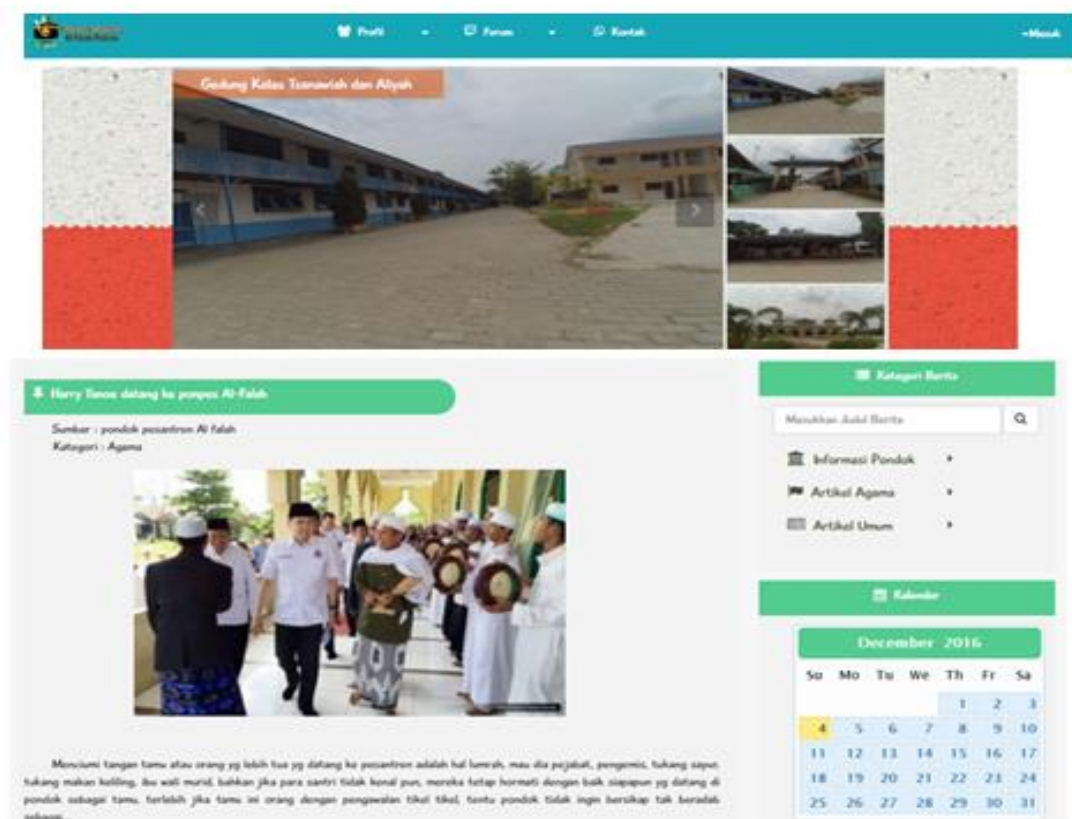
Profil Forum Kontak Masuk

Gedung Kelas Tsanawiah dan Aliyah

Harry Tanoe datang ke ponpes Al-Falah

Sumber : pondok pesantren Al falah
Kategori : Agama

Menciumi tangan tamu atau orang yg lebih tua yg datang ke pesantren adalah hal lumrah, mau dia pejabat, pengemis, tukang sapu, tukang makan keliling, ibu wali murid, bahkan jika para santri tidak kenal pun, mereka tetap hormati dengan baik siapapun yg datang di pondok sebagai tamu, terlebih jika tamu ini orang dengan pengawalan tikel tikel, tentu pondok tidak ingin bersikap tak beradab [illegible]

Kategori Berita

Masukkan Judul Berita

Informasi Pondok
Artikel Agama
Artikel Umum

Kalender

December 2016

| Su | Mo | Tu | We | Th | Fr | Sa |
|---|---|---|---|---|---|---|
| | | | | 1 | 2 | 3 |
| 4 | 5 | 6 | 7 | 8 | 9 | 10 |
| 11 | 12 | 13 | 14 | 15 | 16 | 17 |
| 18 | 19 | 20 | 21 | 22 | 23 | 24 |
| 25 | 26 | 27 | 28 | 29 | 30 | 31 |